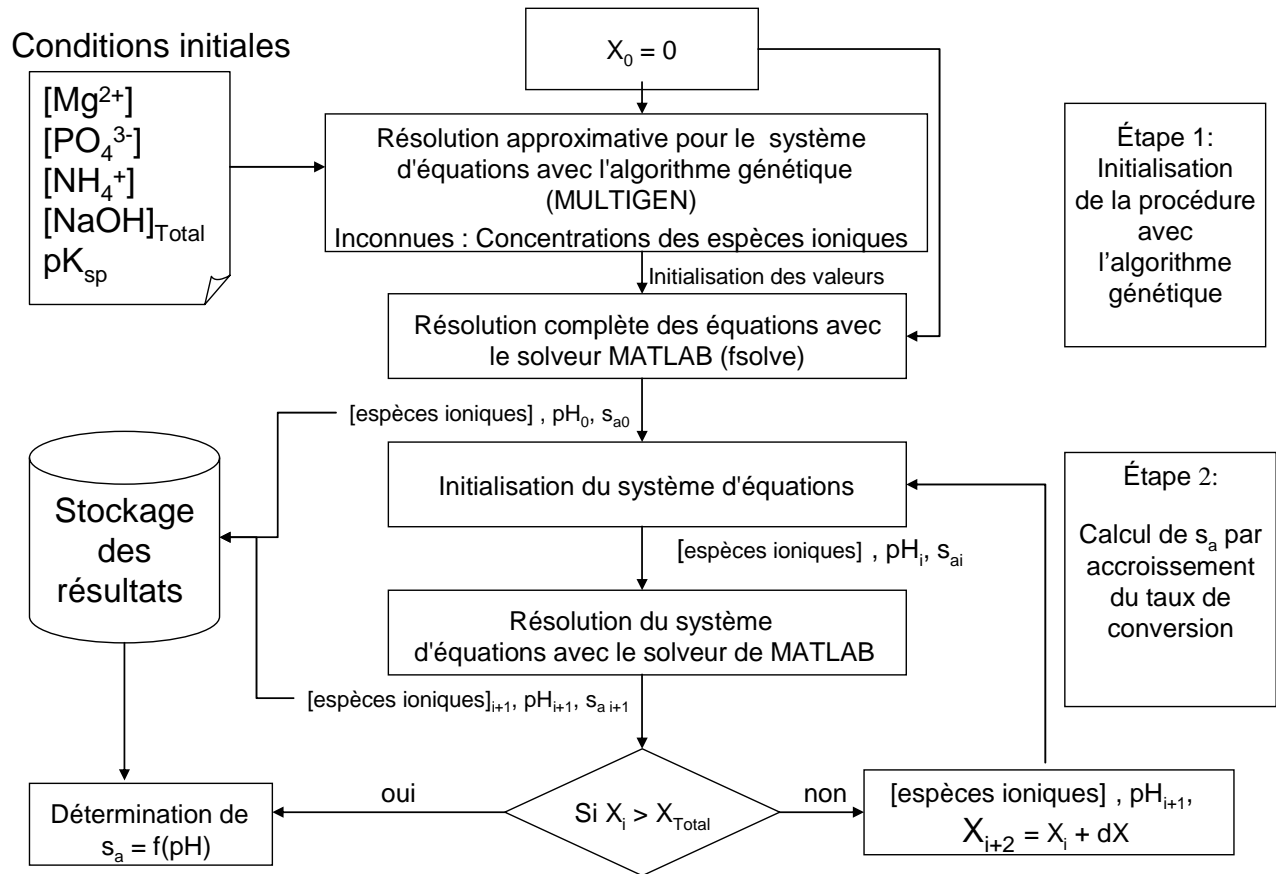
Conditions initiales

$[Mg^{2+}]$
$[PO_4^{3-}]$
$[NH_4^+]$
$[NaOH]_{Total}$
$pK_{sp}$

$X_0 = 0$

Résolution approximative pour le système d'équations avec l'algorithme génétique (MULTIGEN)

Inconnues : Concentrations des espèces ioniques

Initialisation des valeurs

Résolution complète des équations avec le solveur MATLAB (fsolve)

Étape 1: Initialisation de la procédure avec l'algorithme génétique

[espèces ioniques] , $pH_0$, $s_{a0}$

Stockage des résultats

Initialisation du système d'équations

Étape 2:

Calcul de $s_a$ par accroissement du taux de conversion

[espèces ioniques] , $pH_i$, $s_{ai}$

Résolution du système d'équations avec le solveur de MATLAB

[espèces ioniques]$_{i+1}$, $pH_{i+1}$, $s_{a\,i+1}$

Détermination de $s_a = f(pH)$

oui

Si $X_i > X_{Total}$

non

[espèces ioniques] , $pH_{i+1}$,
$X_{i+2} = X_i + dX$